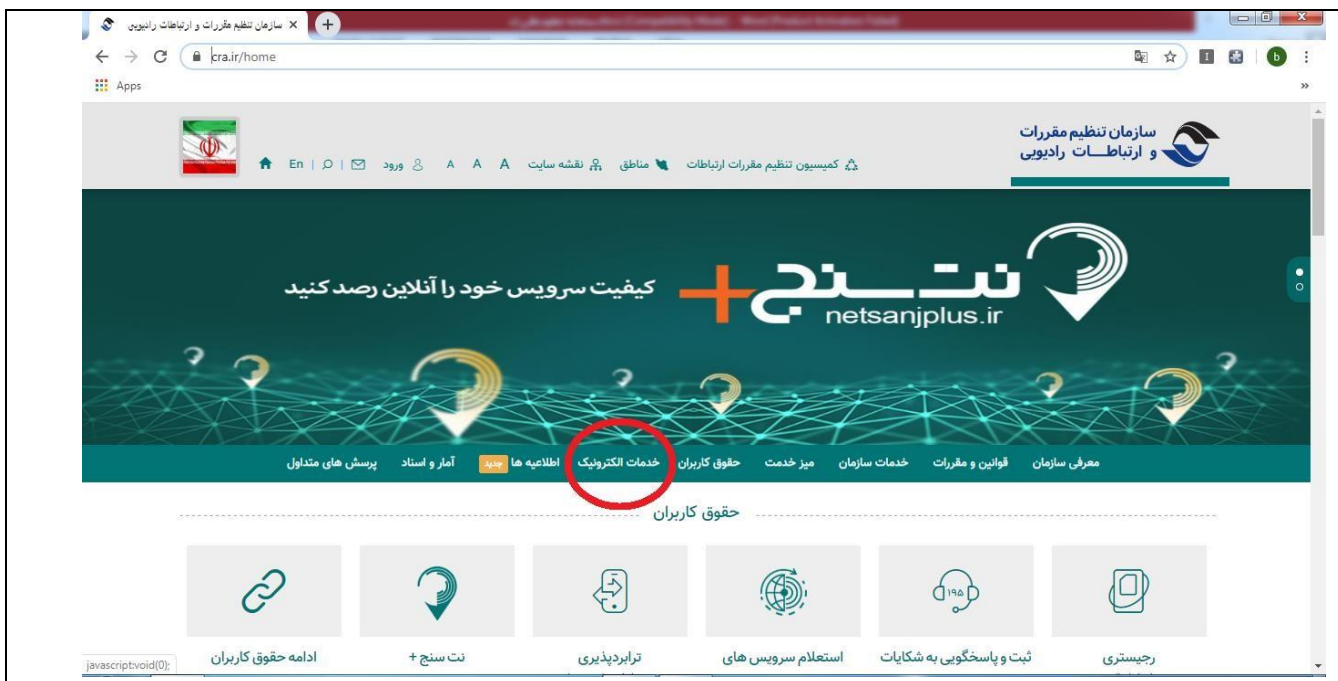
سازمان تنظیم مقررات و ارتباطات رادیویی ×

cra.ir/home

Apps

سازمان تنظیم مقررات و ارتباطــات رادیویی

کمیسیون تنظیم مقررات ارتباطات | مناطق | نقشه سایت | A A A | ورود | En

کیفیت سرویس خود را آنلاین رصد کنید

نت سنج +

netsanjplus.ir

معرفی سازمان | قوانین و مقررات | خدمات سازمان | میز خدمت | حقوق کاربران | خدمات الکترونیک | اطلاعیه ها جدید | آمار و اسناد | پرسش های متداول

حقوق کاربران

۱۹۵

رجیستری

ثبت و پاسخگویی به شکایات

استعلام سرویس های

ترابردپذیری

نت سنج +

ادامه حقوق کاربران

javascript:void(0);